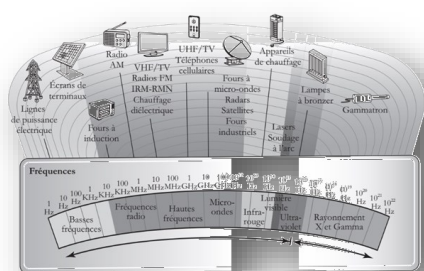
Lignes de puissance électrique

Écrans de terminaux

Radio AM

Fours à induction

VHF/TV
Radios FM
IRM-RMN
Chauffage diélectrique

UHF/TV
Téléphones cellulaires

Fours à micro-ondes
Radars
Satellites
Fours industriels

Appareils de chauffage

Lasers
Soudage à l'arc

Lampes à bronzer

Gammatron

Fréquences

1 Hz
10 Hz
100 Hz
1 KHz
10 KHz
100 KHz
1 MHz
10 MHz
100 MHz
1 GHz
10 GHz
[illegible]
$10^{20}$ Hz
$10^{21}$ Hz
$10^{22}$ Hz

Basses fréquences

Fréquences radio

Hautes fréquences

Micro-ondes

Infra-rouge

Lumière visible

Ultra-violet

Rayonnement X et Gamma